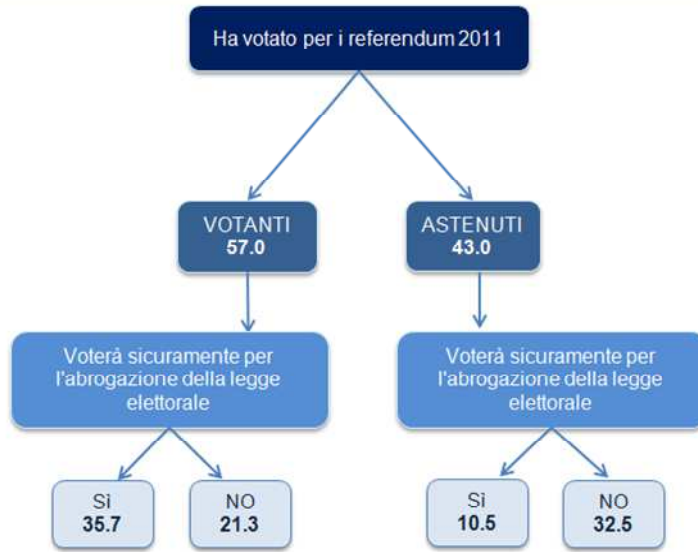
Ha votato per i referendum 2011

VOTANTI
57.0

ASTENUTI
43.0

Voterà sicuramente per l'abrogazione della legge elettorale

Voterà sicuramente per l'abrogazione della legge elettorale

Sì
35.7

NO
21.3

Sì
10.5

NO
32.5